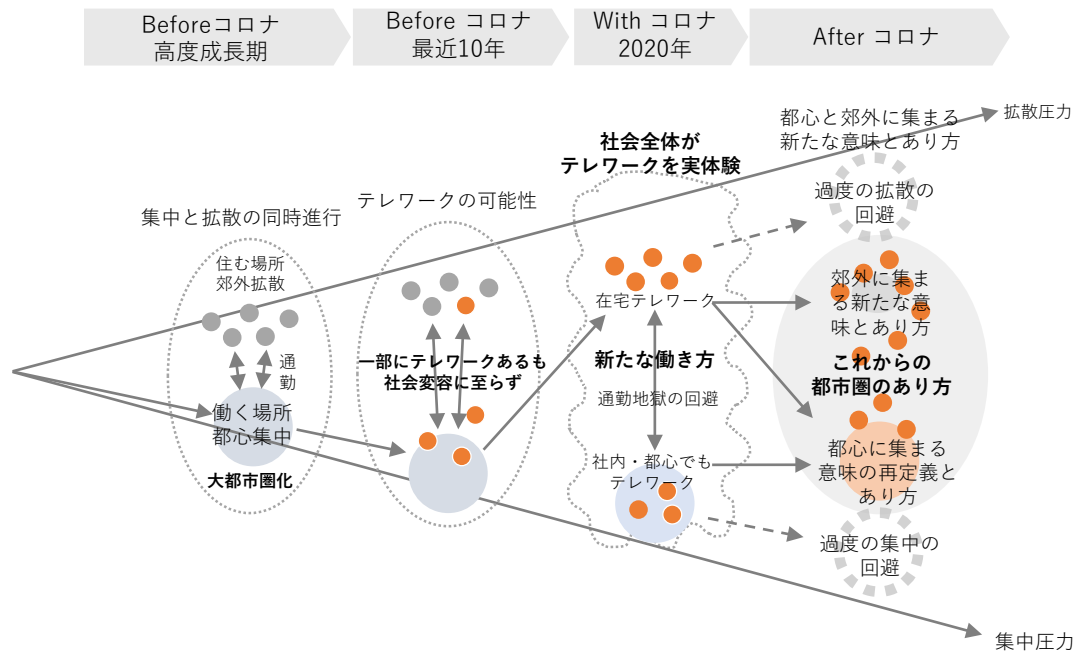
Beforeコロナ
高度成長期

Before コロナ
最近10年

With コロナ
2020年

After コロナ

集中と拡散の同時進行

住む場所
郊外拡散

通勤

働く場所
都心集中

大都市圏化

テレワークの可能性

一部にテレワークあるも
社会変容に至らず

社会全体が
テレワークを実体験

在宅テレワーク

新たな働き方

通勤地獄の回避

社内・都心でも
テレワーク

都心と郊外に集まる
新たな意味とあり方

拡散圧力

過度の拡散の
回避

郊外に集まる新たな意味とあり方

これからの
都市圏のあり方

都心に集まる
意味の再定義とあり方

過度の集中の
回避

集中圧力